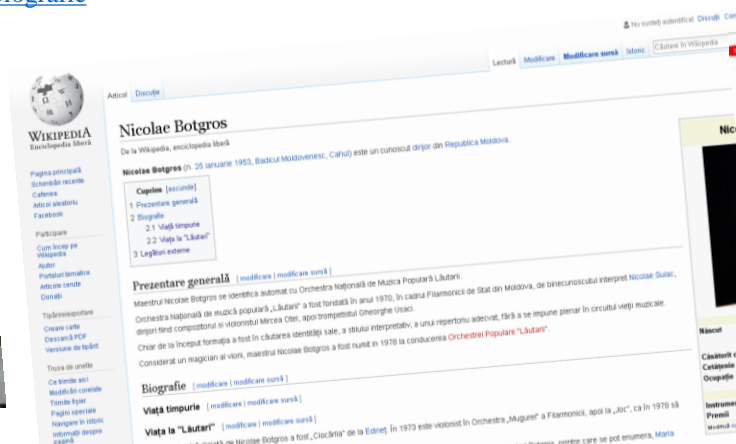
ografie

Nu sunteți autentificat Discuții Contribuții

Lectură Modificare Modificare sursă Istoric Căutare în Wikipedia

Articol Discuție

WIKIPEDIA
Enciclopedia liberă

Nicolae Botgros

De la Wikipedia, enciclopedia liberă

Nicolae Botgros (n. 25 ianuarie 1953, Badicul Moldovenesc, Cahul) este un cunoscut dirijor din Republica Moldova.

Cuprins [ascunde]
1 Prezentare generală
2 Biografie
2.1 Viața timpurie
2.2 Viața la "Lăutari"
3 Legături externe

Pagina principală
Schimbări recente
Cafenea
Articol aleatoriu
Facebook

Participare
Cum încep pe Wikipedia
Ajutor
Portaluri tematice
Articole cerute
Donații

Tipărire/exportare
Creare carte
Descarcă PDF
Versiune de tipărit

Trusă de unelte
Ce trimite aici
Modificări corelate
Trimite fișier
Pagini speciale
Navigare în istoric
Informații despre pagină

Prezentare generală [ modificare | modificare sursă ]

Maestrul Nicolae Botgros se identifică automat cu Orchestra Națională de Muzică Populară Lăutarii.

Orchestra Națională de muzică populară „Lăutarii" a fost fondată în anul 1970, în cadrul Filarmonicii de Stat din Moldova, de binecunoscutul interpret Nicolae Sulac, dirijori fiind compozitorul și violonistul Mircea Oteli, apoi trompetistul Gheorghe Usaci.

Chiar de la început formația a fost în căutarea identității sale, a stilului interpretativ, a unui repertoriu adecvat, fără a se impune plenar în circuitul vieții muzicale.

Considerat un magician al viorii, maestrul Nicolae Botgros a fost numit în 1978 la conducerea Orchestrei Populare "Lăutarii".

Biografie [ modificare | modificare sursă ]

Viața timpurie [ modificare | modificare sursă ]

Viața la "Lăutari" [ modificare | modificare sursă ]

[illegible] de Nicolae Botgros a fost „Ciocârlia" de la Edineț. În 1973 este violonist în Orchestra „Mugurel" a Filarmonicii, apoi la „Joc", ca în 1978 să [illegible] Maria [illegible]

Nic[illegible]

Născut
Căsătorit c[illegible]
Cetățenie
Ocupație
Instrumen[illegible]
Premii
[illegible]